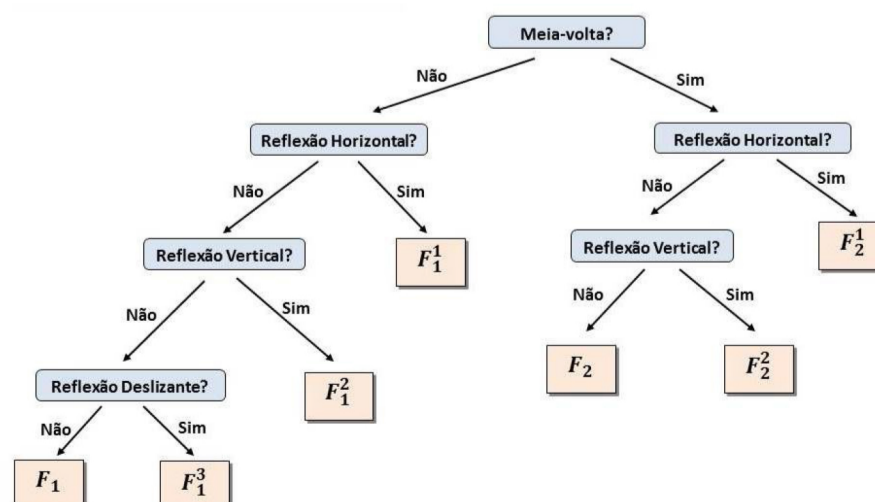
Meia-volta?

Não

Sim

Reflexão Horizontal?

Não

Sim

Reflexão Vertical?

$F_1^1$

Não

Sim

Reflexão Deslizante?

$F_1^2$

Não

Sim

$F_1$

$F_1^3$

Reflexão Horizontal?

Não

Sim

Reflexão Vertical?

$F_2^1$

Não

Sim

$F_2$

$F_2^2$